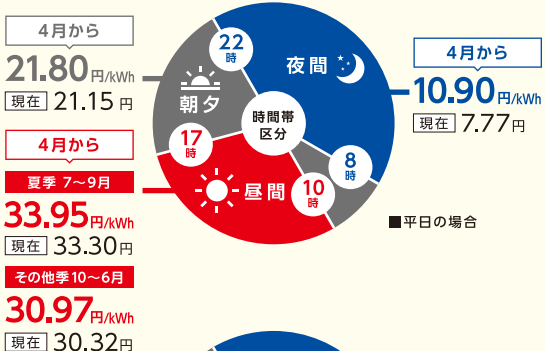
4月から

21.80円/kWh

現在 21.15円

4月から

夏季 7～9月

33.95円/kWh

現在 33.30円

その他季 10～6月

30.97円/kWh

現在 30.32円

22時

朝夕

時間帯区分

17時

昼間

10時

8時

夜間

4月から

10.90円/kWh

現在 7.77円

■平日の場合